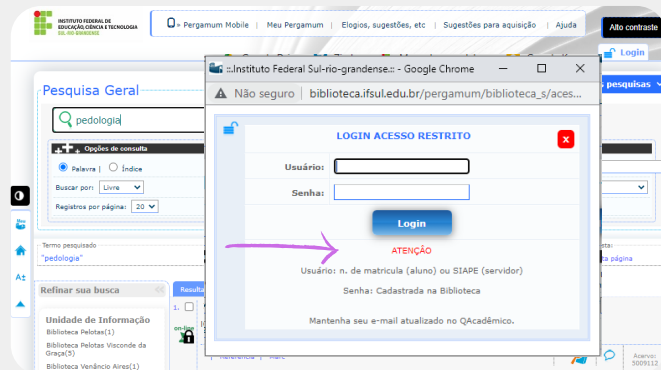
INSTITUTO FEDERAL DE EDUCAÇÃO, CIÊNCIA E TECNOLOGIA SUL-RIO-GRANDENSE

Pergamum Mobile | Meu Pergamum | Elogios, sugestões, etc | Sugestões para aquisição | Ajuda

Alto contraste

Login

Pesquisa Geral

pedologia

Opções de consulta

Palavra | Índice

Buscar por: Livre

Registros por página: 20

pesquisas

Termo pesquisado

"pedologia"

Refinar sua busca

Unidade de Informação

Biblioteca Pelotas(1)

Biblioteca Pelotas Visconde da Graça(5)

Biblioteca Venâncio Aires(1)

Acervo: 5009112

::Instituto Federal Sul-rio-grandense:: - Google Chrome

Não seguro | biblioteca.ifsul.edu.br/pergamum/biblioteca_s/aces...

LOGIN ACESSO RESTRITO

x

Usuário:

Senha:

Login

ATENÇÃO

Usuário: n. de matricula (aluno) ou SIAPE (servidor)

Senha: Cadastrada na Biblioteca

Mantenha seu e-mail atualizado no QAcadêmico.